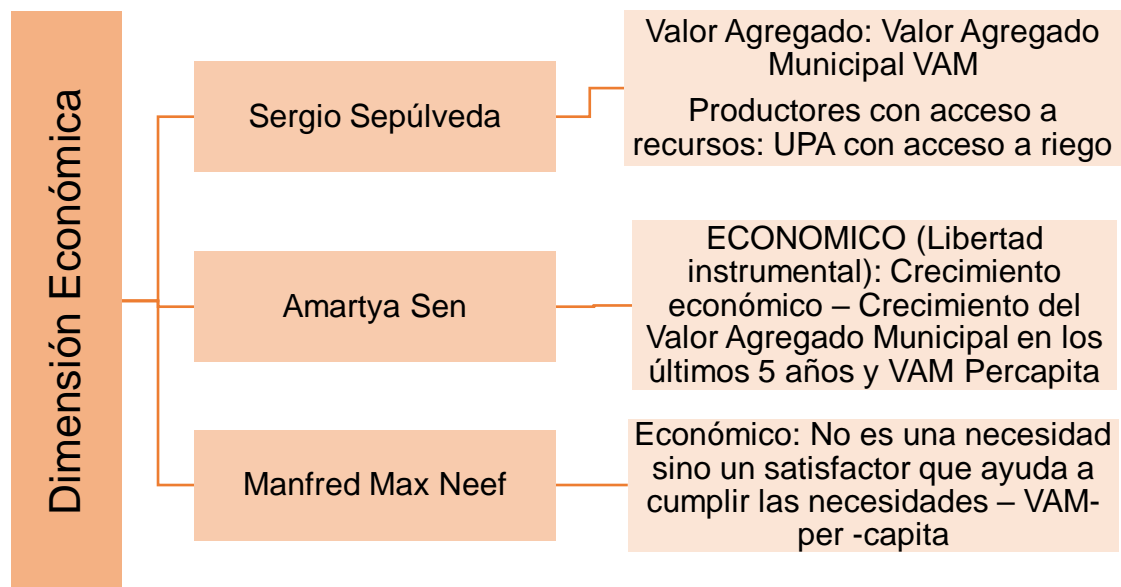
Dimensión Económica

Sergio Sepúlveda

Valor Agregado: Valor Agregado Municipal VAM

Productores con acceso a recursos: UPA con acceso a riego

Amartya Sen

ECONOMICO (Libertad instrumental): Crecimiento económico – Crecimiento del Valor Agregado Municipal en los últimos 5 años y VAM Percapita

Manfred Max Neef

Económico: No es una necesidad sino un satisfactor que ayuda a cumplir las necesidades – VAM-per -capita